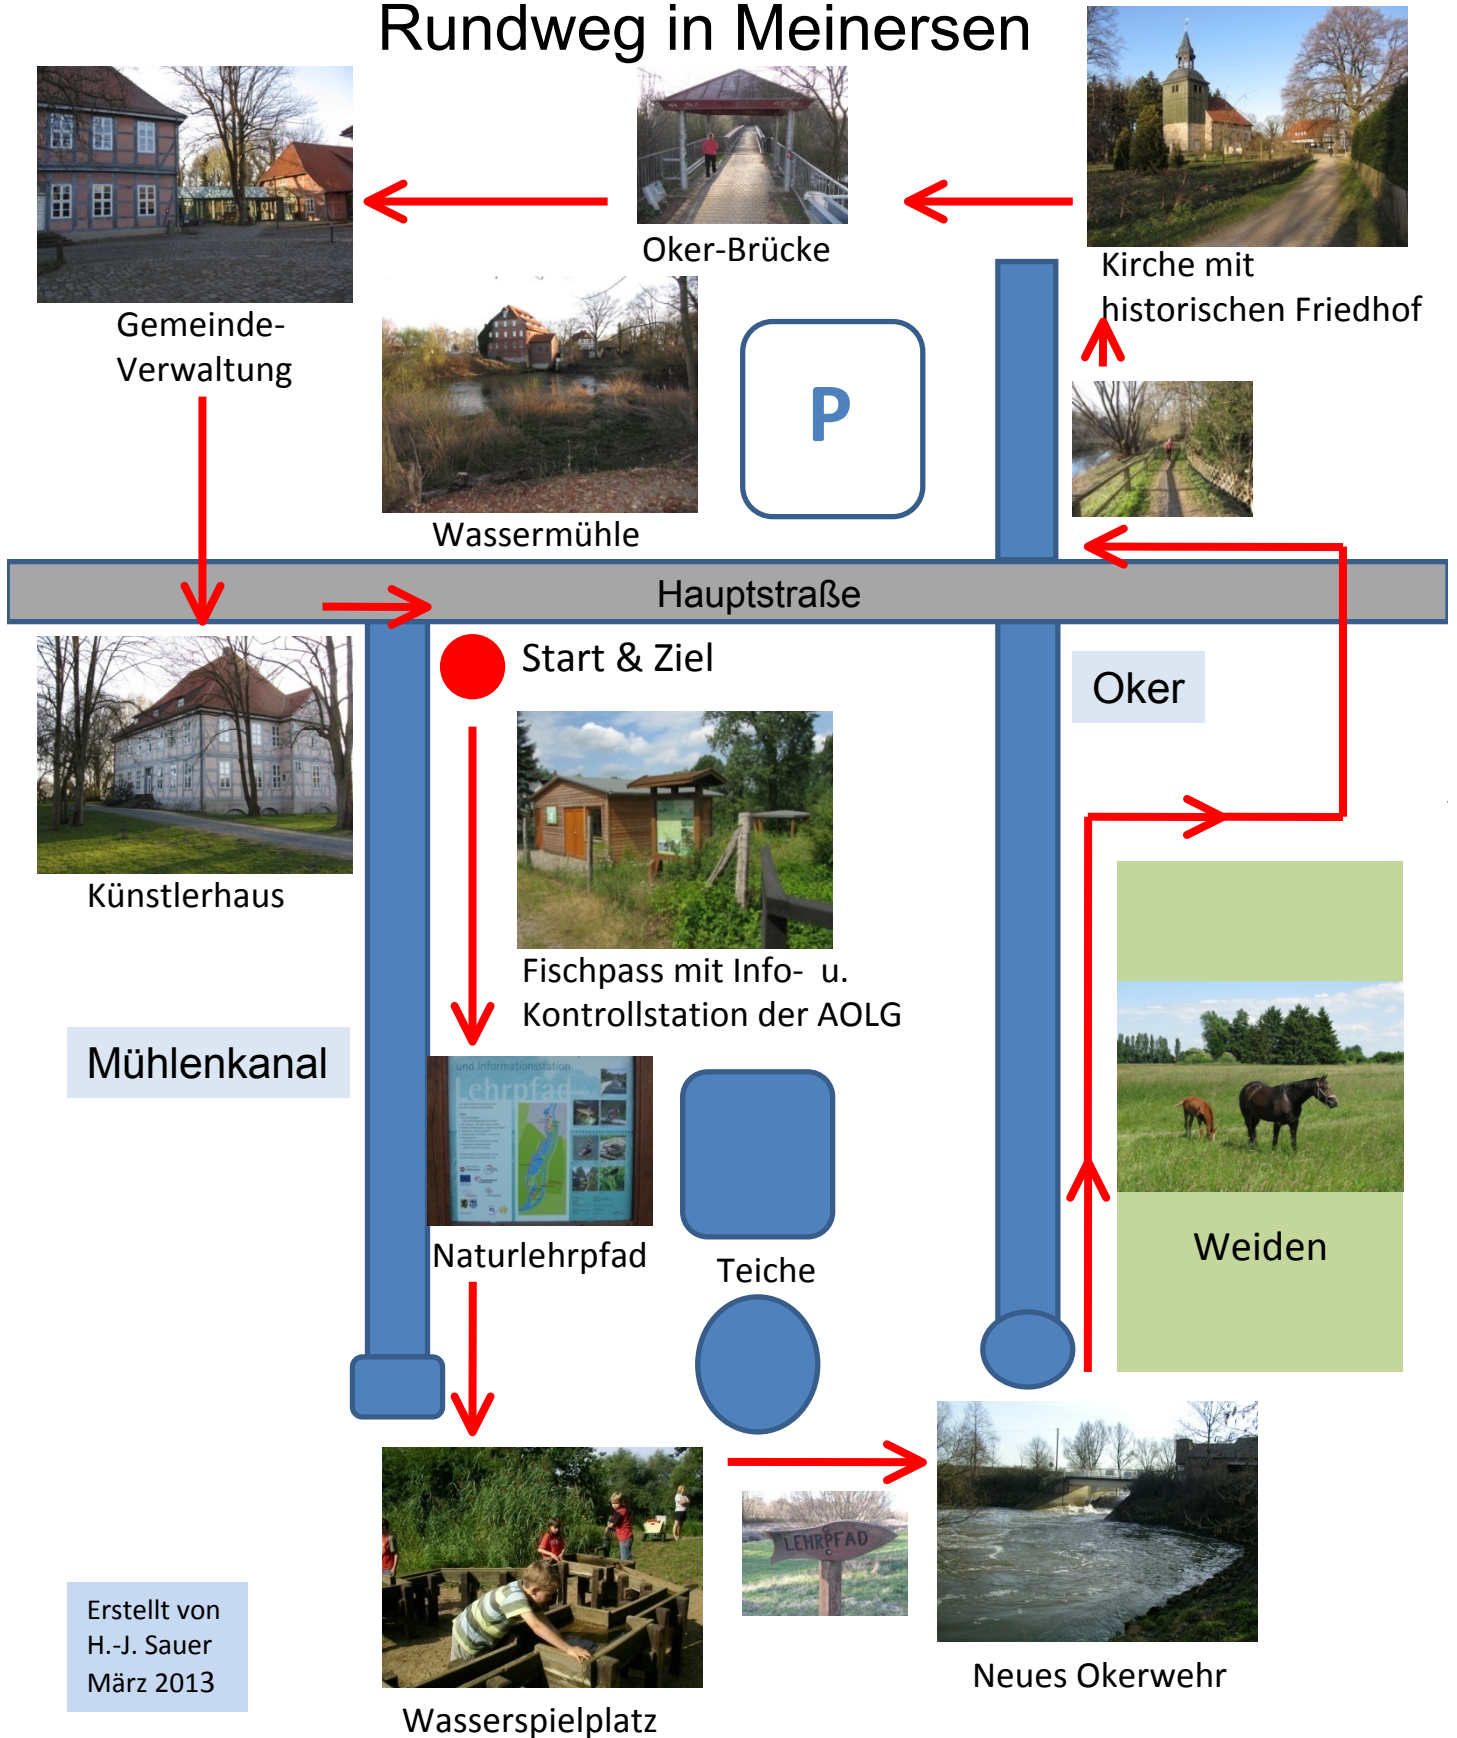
Rundweg in Meinersen

Oker-Brücke

Kirche mit historischen Friedhof

Gemeinde-Verwaltung

Wassermühle

P

Hauptstraße

Start & Ziel

Oker

Künstlerhaus

Fischpass mit Info- u. Kontrollstation der AOLG

Mühlenkanal

und Informationsstation
Lehrpfad

Naturlehrpfad

Teiche

Weiden

LEHRPFAD

Erstellt von
H.-J. Sauer
März 2013

Wasserspielplatz

Neues Okerwehr